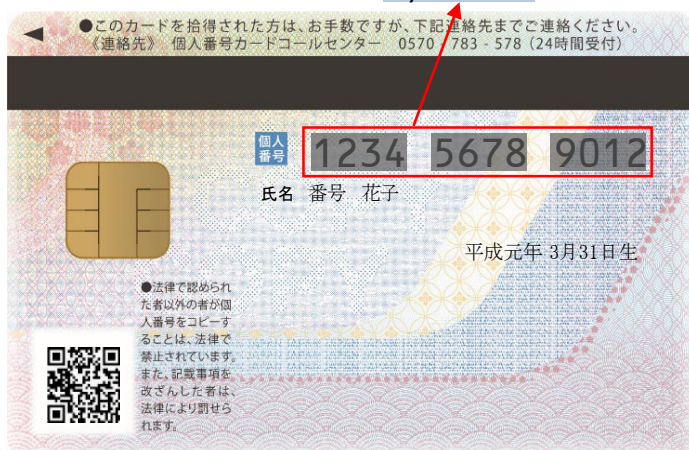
●このカードを拾得された方は、お手数ですが、下記連絡先までご連絡ください。
《連絡先》 個人番号カードコールセンター 0570 783 - 578 (24時間受付)

個人番号 1234 5678 9012

氏名 番号 花子

平成元年 3月31日生

●法律で認められた者以外の者が個人番号をコピーすることは、法律で禁止されています。また、記載事項を改ざんした者は、法律により罰せられます。